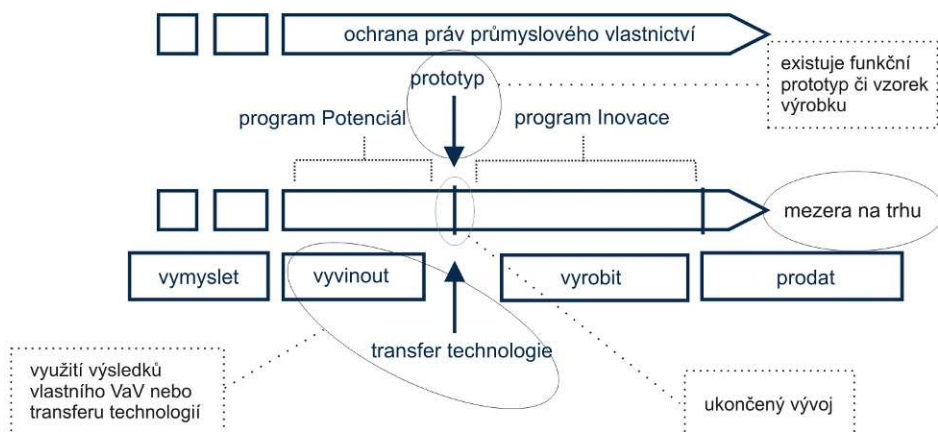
ochrana práv průmyslového vlastnictví

existuje funkční prototyp či vzorek výrobku

prototyp

program Potenciál

program Inovace

mezera na trhu

vymyslet

vyvinout

vyrobit

prodat

transfer technologie

využití výsledků vlastního VaV nebo transferu technologií

ukončený vývoj